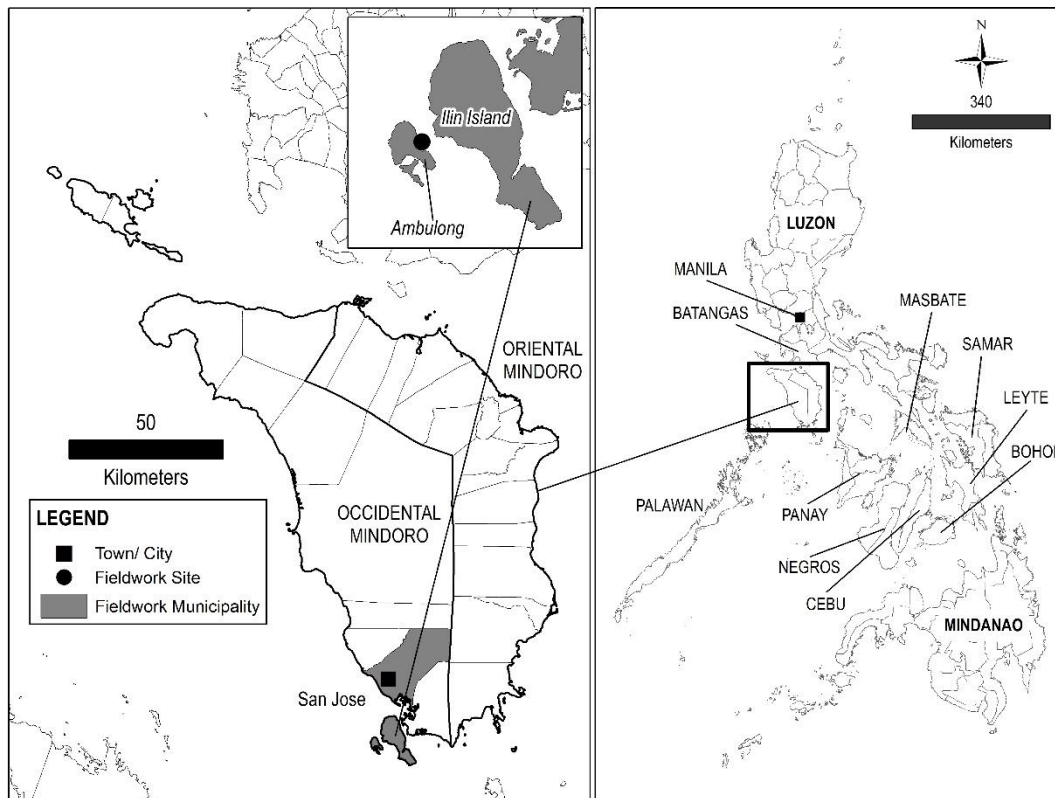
Ilin Island

Ambulong

ORIENTAL MINDORO

50

Kilometers

OCCIDENTAL MINDORO

LEGEND

Town/ City

Fieldwork Site

Fieldwork Municipality

San Jose

N

340

Kilometers

LUZON

MANILA

BATANGAS

MASBATE

SAMAR

LEYTE

BOHOL

PALAWAN

PANAY

NEGROS

CEBU

MINDANAO